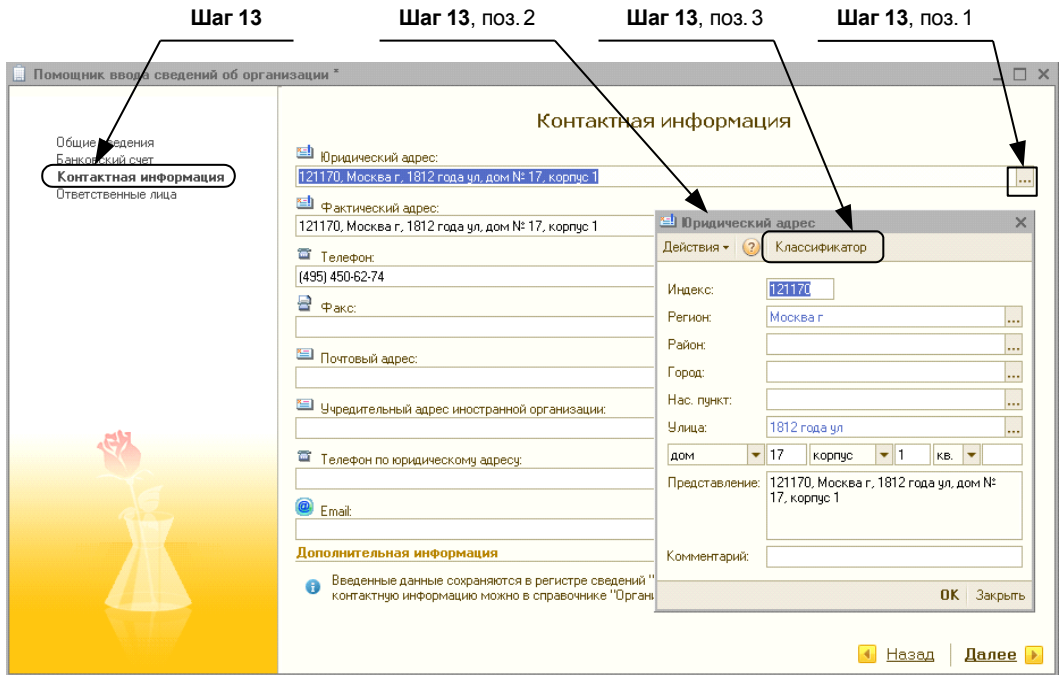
Шаг 13 Шаг 13, поз. 2 Шаг 13, поз. 3 Шаг 13, поз. 1

Помощник ввода сведений об организации *

Общие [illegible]ведения
Банков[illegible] счет
Контактная информация
Ответственные лица

Контактная информация

Юридический адрес:
121170, Москва г, 1812 года ул, дом № 17, корпус 1
...

Фактический адрес:
121170, Москва г, 1812 года ул, дом № 17, корпус 1

Телефон:
(495) 450-62-74

Факс:

Почтовый адрес:

Учредительный адрес иностранной организации:

Телефон по юридическому адресу:

Email:

Дополнительная информация

Введенные данные сохраняются в регистре сведений "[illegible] контактную информацию можно в справочнике "Орган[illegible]

Юридический адрес

Действия ▾ Классификатор

Индекс: 121170
Регион: Москва г
Район:
Город:
Нас. пункт:
Улица: 1812 года ул
дом 17 корпус 1 кв.
Представление: 121170, Москва г, 1812 года ул, дом № 17, корпус 1
Комментарий:

OK Закрыть

Назад Далее